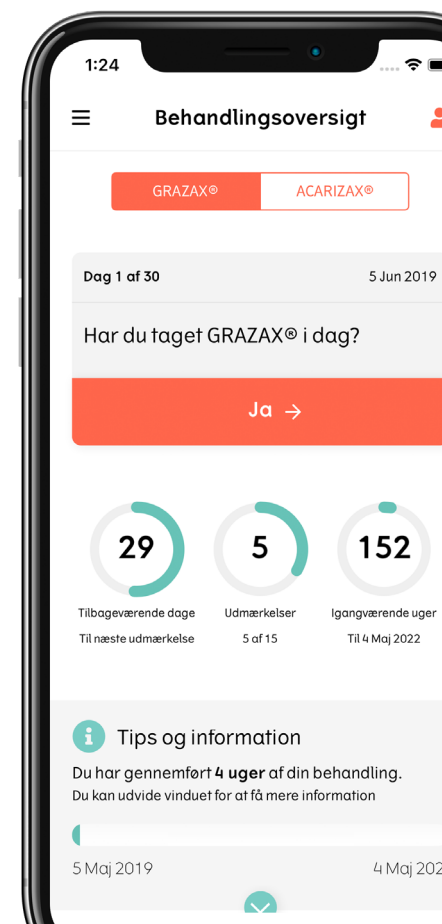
1:24

Behandlingsoversigt

GRAZAX® ACARIZAX®

Dag 1 af 30 5 Jun 2019

Har du taget GRAZAX® i dag?

Ja →

29
Tilbageværende dage
Til næste udmærkelse

5
Udmærkelser
5 af 15

152
Igangværende uger
Til 4 Maj 2022

Tips og information

Du har gennemført **4 uger** af din behandling.
Du kan udvide vinduet for at få mere information

5 Maj 2019 4 Maj 202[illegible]